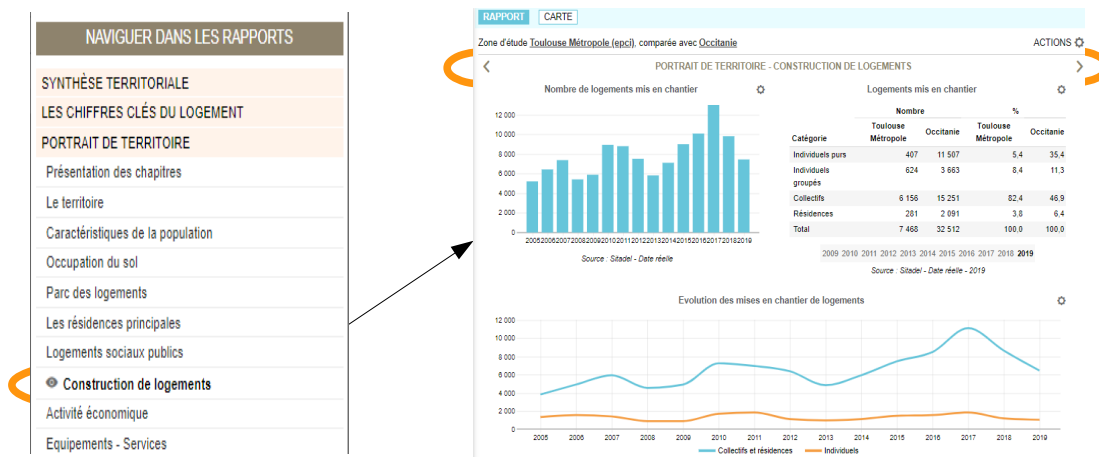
NAVIGUER DANS LES RAPPORTS

SYNTHÈSE TERRITORIALE

LES CHIFFRES CLÉS DU LOGEMENT

PORTRAIT DE TERRITOIRE

Présentation des chapitres

Le territoire

Caractéristiques de la population

Occupation du sol

Parc des logements

Les résidences principales

Logements sociaux publics

Construction de logements

Activité économique

Equipements - Services

RAPPORT CARTE

Zone d'étude Toulouse Métropole (epci), comparée avec Occitanie

ACTIONS

PORTRAIT DE TERRITOIRE - CONSTRUCTION DE LOGEMENTS

Nombre de logements mis en chantier

12 000
10 000
8 000
6 000
4 000
2 000
0

2005 2006 2007 2008 2009 2010 2011 2012 2013 2014 2015 2016 2017 2018 2019

Source : Sitadel - Date réelle

Logements mis en chantier

| Catégorie | Nombre Toulouse Métropole | Nombre Occitanie | % Toulouse Métropole | % Occitanie |
|---|---|---|---|---|
| Individuels purs | 407 | 11 507 | 5,4 | 35,4 |
| Individuels groupés | 624 | 3 663 | 8,4 | 11,3 |
| Collectifs | 6 156 | 15 251 | 82,4 | 46,9 |
| Résidences | 281 | 2 091 | 3,8 | 6,4 |
| Total | 7 468 | 32 512 | 100,0 | 100,0 |

2009 2010 2011 2012 2013 2014 2015 2016 2017 2018 2019

Source : Sitadel - Date réelle - 2019

Evolution des mises en chantier de logements

12 000
10 000
8 000
6 000
4 000
2 000
0

2005 2006 2007 2008 2009 2010 2011 2012 2013 2014 2015 2016 2017 2018 2019

Collectifs et résidences Individuels